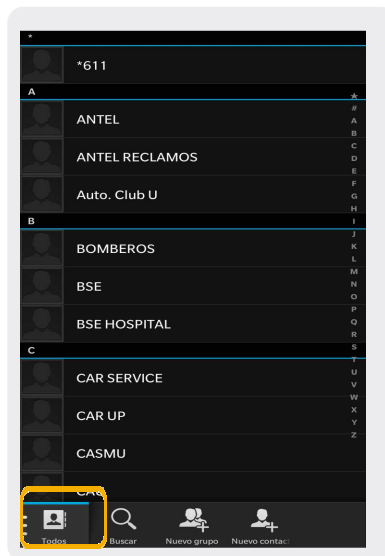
*

*611

A

ANTEL

ANTEL RECLAMOS

Auto. Club U

B

BOMBEROS

BSE

BSE HOSPITAL

C

CAR SERVICE

CAR UP

CASMU

CA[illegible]

★ # A B C D E F G H I J K L M N O P Q R S T U V W X Y Z

Todos
Buscar
Nuevo grupo
Nuevo contac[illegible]